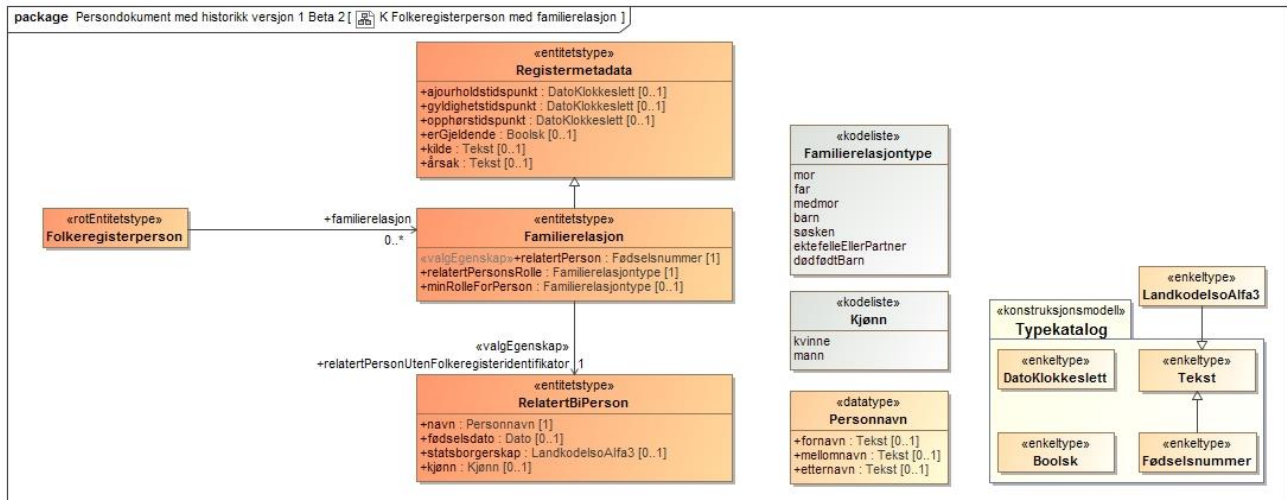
package Persondokument med historikk versjon 1 Beta 2 [ K Folkeregisterperson med familierelasjon ]

«entitetstype»
Registermetadata
+ajourholdstidspunkt : DatoKlokkeslett [0..1]
+gyldighetstidspunkt : DatoKlokkeslett [0..1]
+opphørstidspunkt : DatoKlokkeslett [0..1]
+erGjeldende : Boolsk [0..1]
+kilde : Tekst [0..1]
+årsak : Tekst [0..1]

«rotEntitetstype»
Folkeregisterperson

+familierelasjon
0..*

«entitetstype»
Familierelasjon
«valgEgenskap»+relatertPerson : Fødselsnummer [1]
+relatertPersonsRolle : Familierelasjonstype [1]
+minRolleForPerson : Familierelasjonstype [0..1]

«valgEgenskap»
+relatertPersonUtenFolkeregisteridentifikator 1

«entitetstype»
RelatertBiPerson
+navn : Personnavn [1]
+fødselsdato : Dato [0..1]
+statsborgerskap : LandkodeIsoAlfa3 [0..1]
+kjønn : Kjønn [0..1]

«kodeliste»
Familierelasjontype
mor
far
medmor
barn
søsken
ektefelleEllerPartner
dødfødtBarn

«kodeliste»
Kjønn
kvinne
mann

«datatype»
Personnavn
+fornavn : Tekst [0..1]
+mellomnavn : Tekst [0..1]
+etternavn : Tekst [0..1]

«enkeltype»
LandkodeIsoAlfa3

«konstruksjonsmodell»
Typekatalog

«enkeltype»
DatoKlokkeslett

«enkeltype»
Tekst

«enkeltype»
Boolsk

«enkeltype»
Fødselsnummer